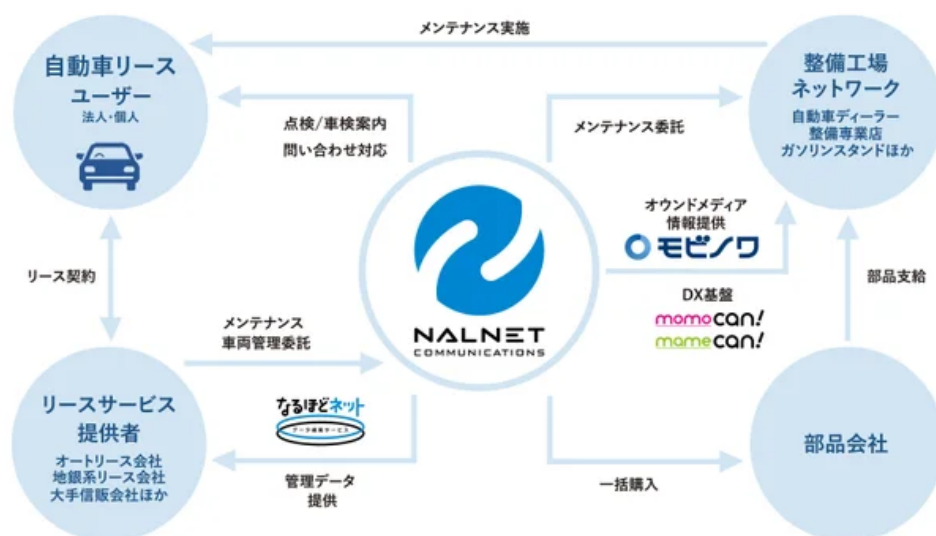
メンテナンス実施

自動車リース
ユーザー
法人・個人

点検/車検案内
問い合わせ対応

メンテナンス委託

整備工場
ネットワーク
自動車ディーラー
整備専業店
ガソリンスタンドほか

オウンドメディア
情報提供
モビノワ

リース契約

DX基盤
momocan!
mamecan!

部品支給

メンテナンス
車両管理委託

NALNET
COMMUNICATIONS

リースサービス
提供者
オートリース会社
地銀系リース会社
大手信販会社ほか

なるほどネット
データ提供サービス

管理データ
提供

一括購入

部品会社